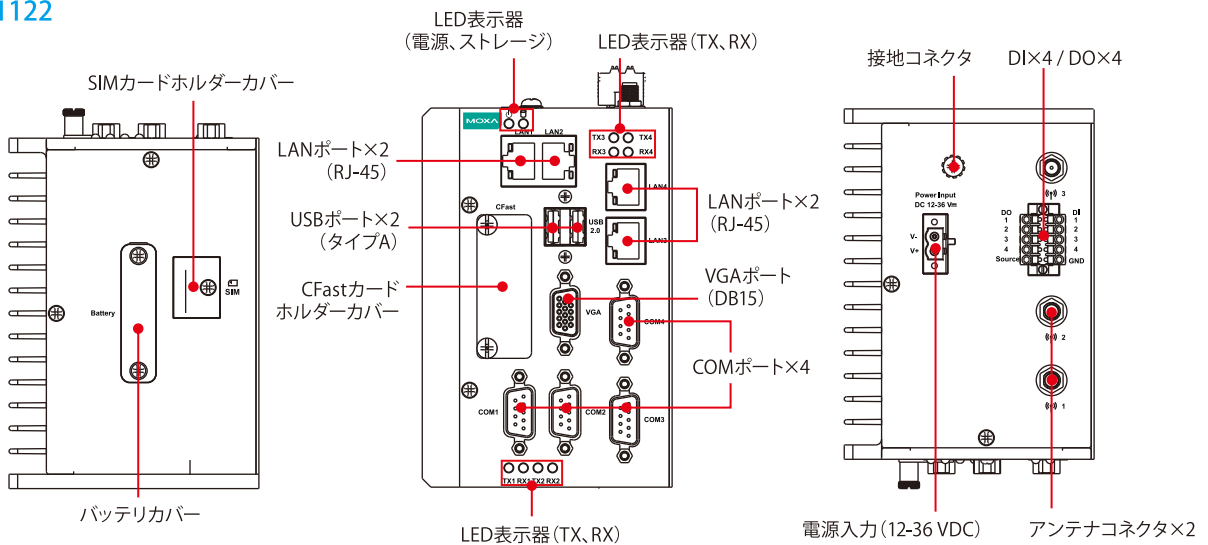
1122

LED表示器
(電源、ストレージ)

LED表示器(TX、RX)

接地コネクタ

DI×4 / DO×4

SIMカードホルダーカバー

MOXA

LAN1 LAN2

TX3 TX4
RX3 RX4

LANポート×2
(RJ-45)

LAN4

LAN3

LANポート×2
(RJ-45)

CFast

USB 2.0

USBポート×2
(タイプA)

Power Input
DC 12-36 V

V-
V+

DO 1 2 3 4 Source
DI 1 2 3 4 GND

3

SIM

Battery

CFastカード
ホルダーカバー

VGA

VGAポート
(DB15)

COM4

COMポート×4

2

COM1 COM2 COM3

1

TX1 RX1 TX2 RX2

バッテリカバー

LED表示器(TX、RX)

電源入力(12-36 VDC)

アンテナコネクタ×2